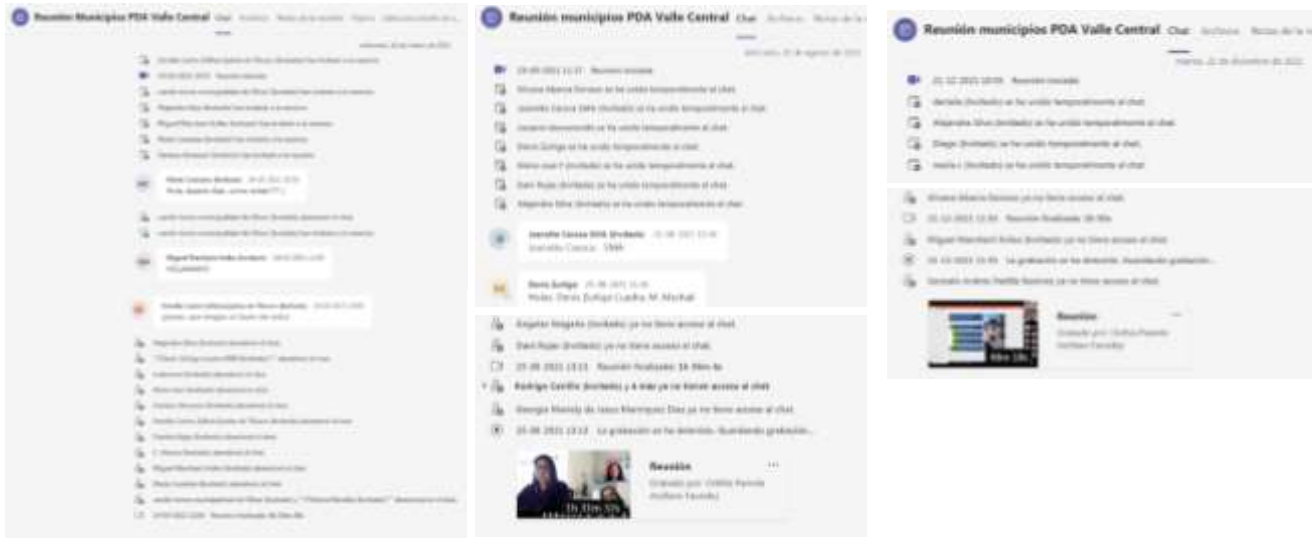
Reunión Municipios PDA Valle Central Chat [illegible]

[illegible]

Reunión municipios PDA Valle Central Chat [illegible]

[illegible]

25-08-2021 11:37 Reunión iniciada

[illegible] se ha unido temporalmente al chat.

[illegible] se ha unido temporalmente al chat.

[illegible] se ha unido temporalmente al chat.

Dora Zuñigo se ha unido temporalmente al chat.

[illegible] se ha unido temporalmente al chat.

Dani Rojas (Invitado) se ha unido temporalmente al chat.

Alejandra Silva (Invitado) se ha unido temporalmente al chat.

Jeanette Caceza SMA (Invitado) 25-08 2021 11:44
Jeanette Caceza SMA

Dora Zuñigo 25-08 2021 11:45
Hola: Dora Zuñigo Cuadra M. Machali

Engelar Reigeño (Invitado) ya no tiene acceso al chat.

Dani Rojas (Invitado) ya no tiene acceso al chat.

25-08-2021 13:13 Reunión finalizada: 1h 36m 4s

Rodrigo Castillo (Invitado) y 4 más ya no tienen acceso al chat.

Georgia Maisidy de Jesus Manriquez Diaz ya no tiene acceso al chat.

25-08-2021 13:13 La grabación se ha detenido. Guardando grabación...

Reunión
Grabado por: Cinthia Pamela Arellano Faundez

1h 35m 58s

Reunión municipios PDA Valle Central Chat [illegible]

martes, 21 de diciembre de 2021

21-12-2021 10:05 Reunión iniciada

daniela (Invitado) se ha unido temporalmente al chat.

Alejandra Silva (Invitado) se ha unido temporalmente al chat.

Diego (Invitado) se ha unido temporalmente al chat.

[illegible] (Invitado) se ha unido temporalmente al chat.

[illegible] ya no tiene acceso al chat.

21-12-2021 11:50 Reunión finalizada: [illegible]

Miguel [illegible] (Invitado) ya no tiene acceso al chat.

21-12-2021 11:50 La grabación se ha detenido. Guardando grabación...

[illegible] ya no tiene acceso al chat.

Reunión
Grabado por: Cinthia Pamela Arellano Faundez